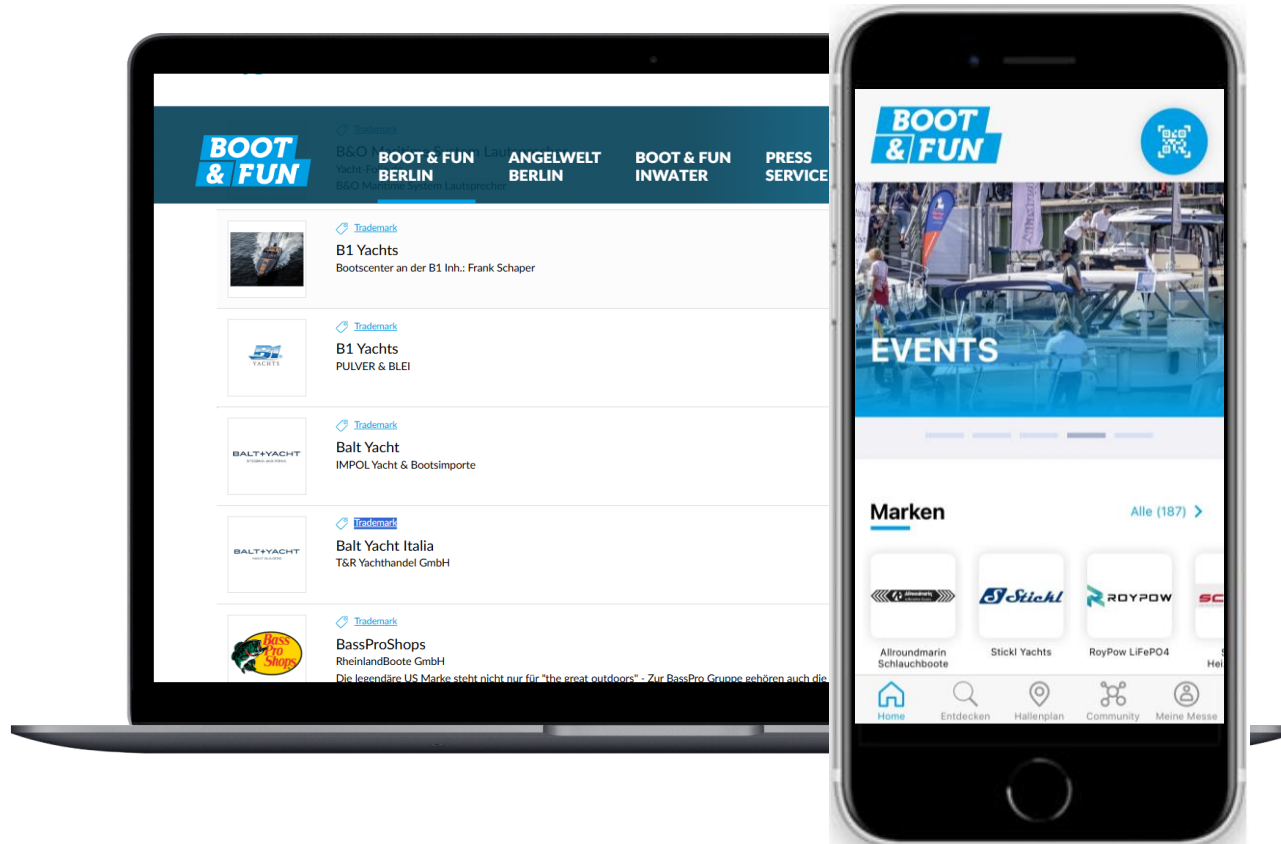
BOOT & FUN

BOOT & FUN BERLIN
ANGELWELT BERLIN
BOOT & FUN INWATER
PRESS SERVICE

Trademark
B&O M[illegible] Lau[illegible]
Yacht-Fo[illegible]
B&O Maritime System Lautsprecher

Trademark
B1 Yachts
Bootscenter an der B1 Inh.: Frank Schaper

Trademark
B1 Yachts
PULVER & BLEI

BALT+YACHT
Trademark
Balt Yacht
IMPOL Yacht & Bootsimporte

BALT+YACHT
Trademark
Balt Yacht Italia
T&R Yachthandel GmbH

Bass Pro Shops
Trademark
BassProShops
RheinlandBoote GmbH
Die legendäre US Marke steht nicht nur für "the great outdoors" - Zur BassPro Gruppe gehören auch die

BOOT & FUN

EVENTS

Marken
Alle (187) >

Stickl
ROYPOW
Allroundmarin Schlauchboote
Stickl Yachts
RoyPow LiFePO4

Home
Entdecken
Hallenplan
Community
Meine Messe